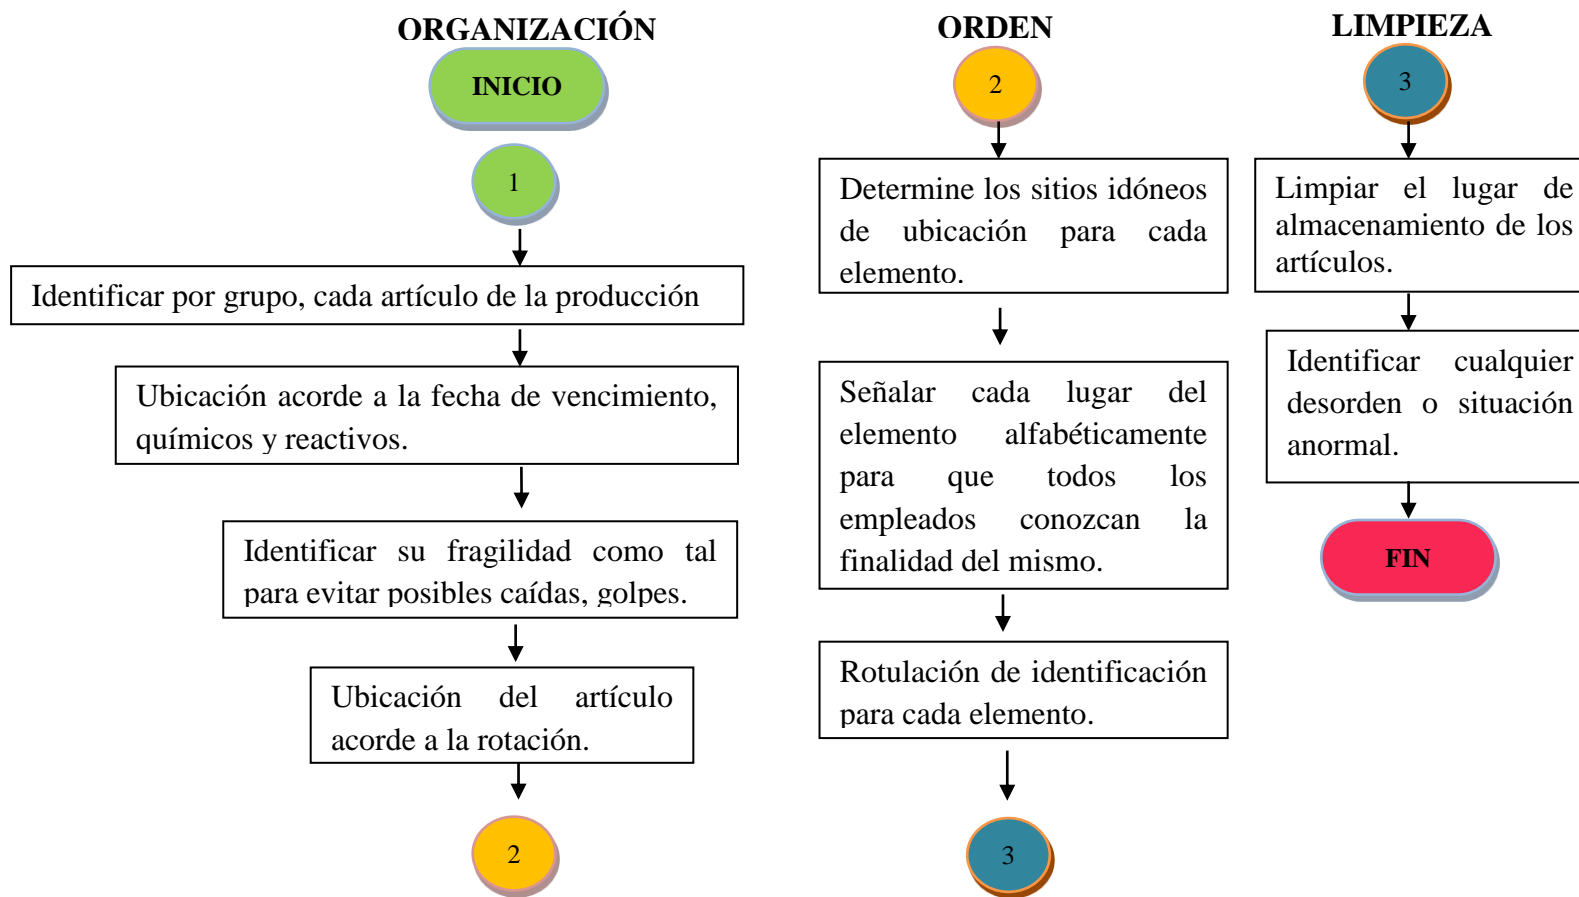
ORGANIZACIÓN

INICIO

1

Identificar por grupo, cada artículo de la producción

Ubicación acorde a la fecha de vencimiento, químicos y reactivos.

Identificar su fragilidad como tal para evitar posibles caídas, golpes.

Ubicación del artículo acorde a la rotación.

2

ORDEN

2

Determine los sitios idóneos de ubicación para cada elemento.

Señalar cada lugar del elemento alfabéticamente para que todos los empleados conozcan la finalidad del mismo.

Rotulación de identificación para cada elemento.

3

LIMPIEZA

3

Limpiar el lugar de almacenamiento de los artículos.

Identificar cualquier desorden o situación anormal.

FIN